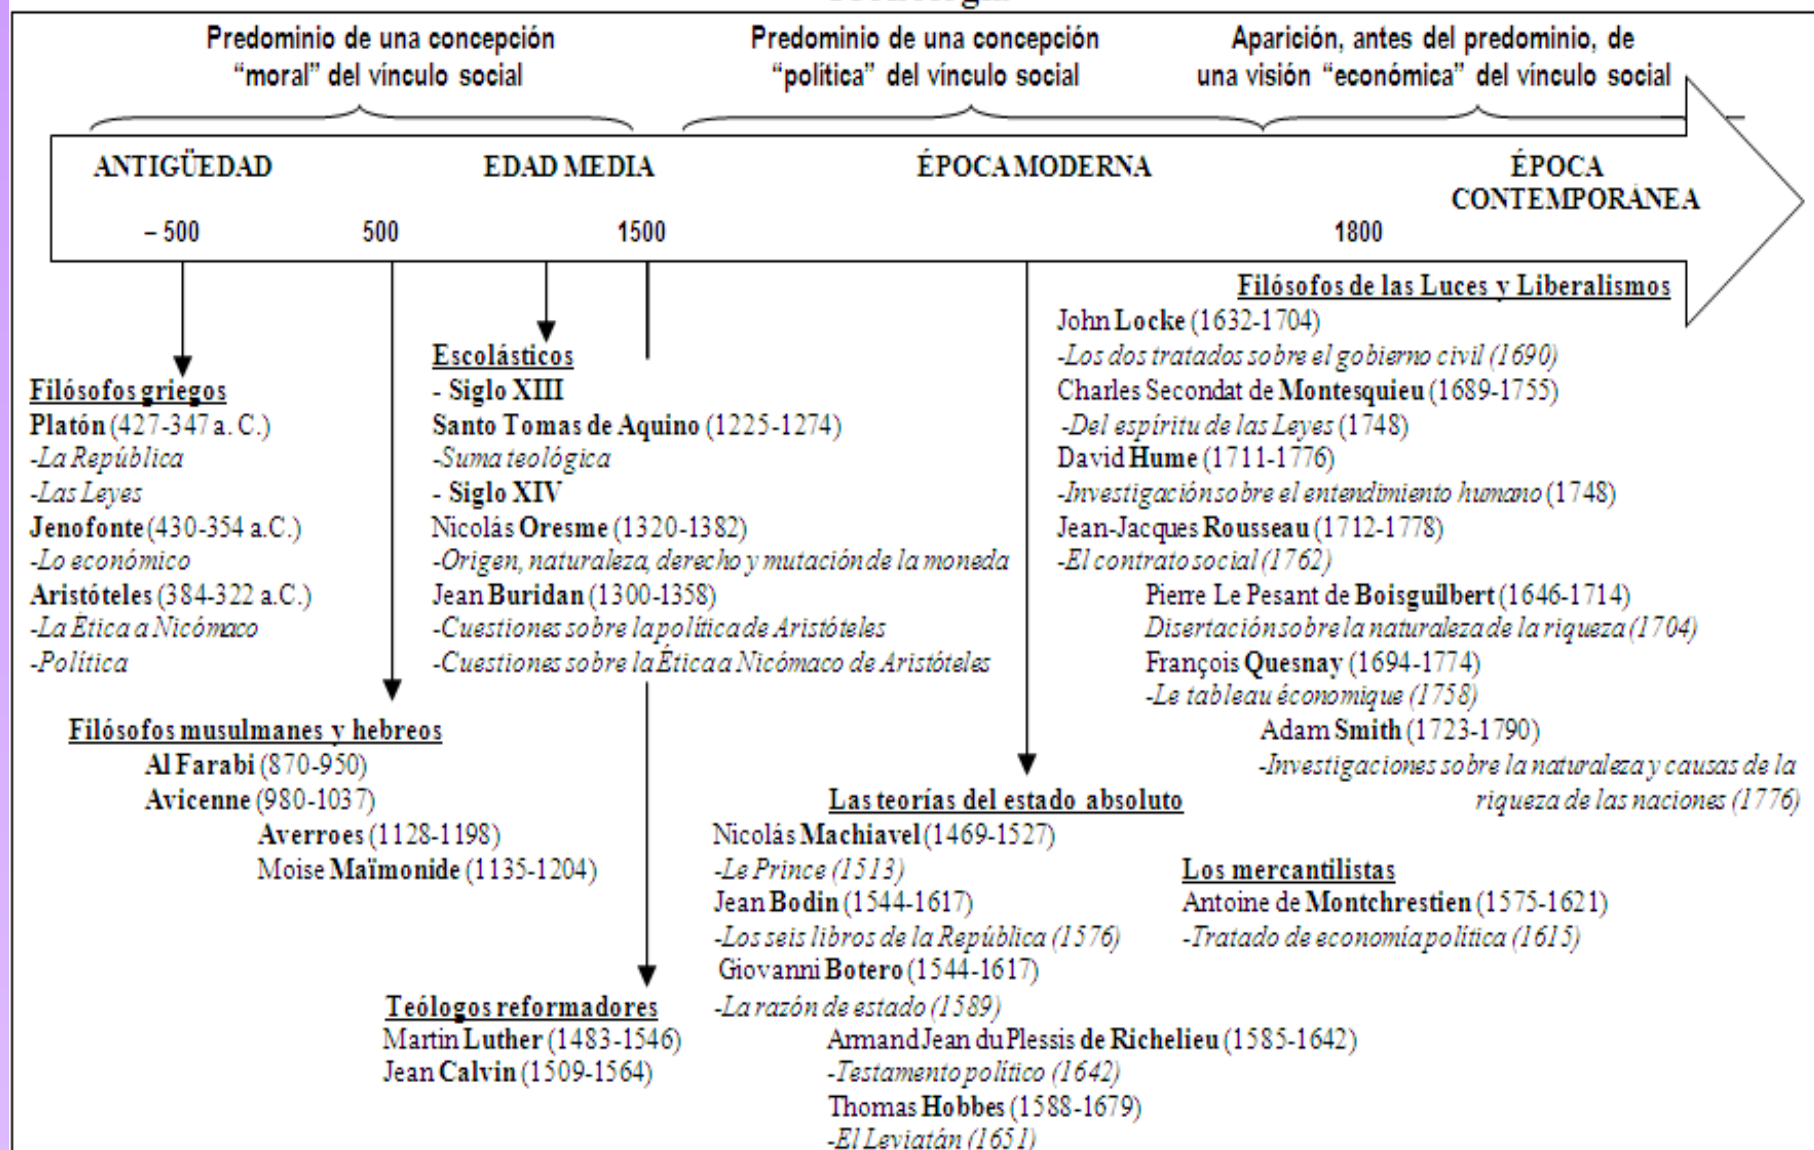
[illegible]

Predominio de una concepción "moral" del vínculo social

Predominio de una concepción "política" del vínculo social

Aparición, antes del predominio, de una visión "económica" del vínculo social

ANTIGÜEDAD

EDAD MEDIA

ÉPOCA MODERNA

ÉPOCA CONTEMPORÁNEA

– 500

500

1500

1800

Filósofos griegos
Platón (427-347 a. C.)
-La República
-Las Leyes
Jenofonte (430-354 a.C.)
-Lo económico
Aristóteles (384-322 a.C.)
-La Ética a Nicómaco
-Política

Filósofos musulmanes y hebreos
Al Farabi (870-950)
Avicenne (980-1037)
Averroes (1128-1198)
Moise Maïmonide (1135-1204)

Escolásticos
- Siglo XIII
Santo Tomas de Aquino (1225-1274)
-Suma teológica
- Siglo XIV
Nicolás Oresme (1320-1382)
-Origen, naturaleza, derecho y mutación de la moneda
Jean Buridan (1300-1358)
-Cuestiones sobre la política de Aristóteles
-Cuestiones sobre la Ética a Nicómaco de Aristóteles

Teólogos reformadores
Martin Luther (1483-1546)
Jean Calvin (1509-1564)

Filósofos de las Luces y Liberalismos
John Locke (1632-1704)
-Los dos tratados sobre el gobierno civil (1690)
Charles Secondat de Montesquieu (1689-1755)
-Del espíritu de las Leyes (1748)
David Hume (1711-1776)
-Investigación sobre el entendimiento humano (1748)
Jean-Jacques Rousseau (1712-1778)
-El contrato social (1762)
Pierre Le Pesant de Boisguilbert (1646-1714)
Disertación sobre la naturaleza de la riqueza (1704)
François Quesnay (1694-1774)
-Le tableau économique (1758)
Adam Smith (1723-1790)
-Investigaciones sobre la naturaleza y causas de la riqueza de las naciones (1776)

Las teorías del estado absoluto
Nicolás Machiavel (1469-1527)
-Le Prince (1513)
Jean Bodin (1544-1617)
-Los seis libros de la República (1576)
Giovanni Botero (1544-1617)
-La razón de estado (1589)
Armand Jean du Plessis de Richelieu (1585-1642)
-Testamento político (1642)
Thomas Hobbes (1588-1679)
-El Leviatán (1651)

Los mercantilistas
Antoine de Montchrestien (1575-1621)
-Tratado de economía política (1615)